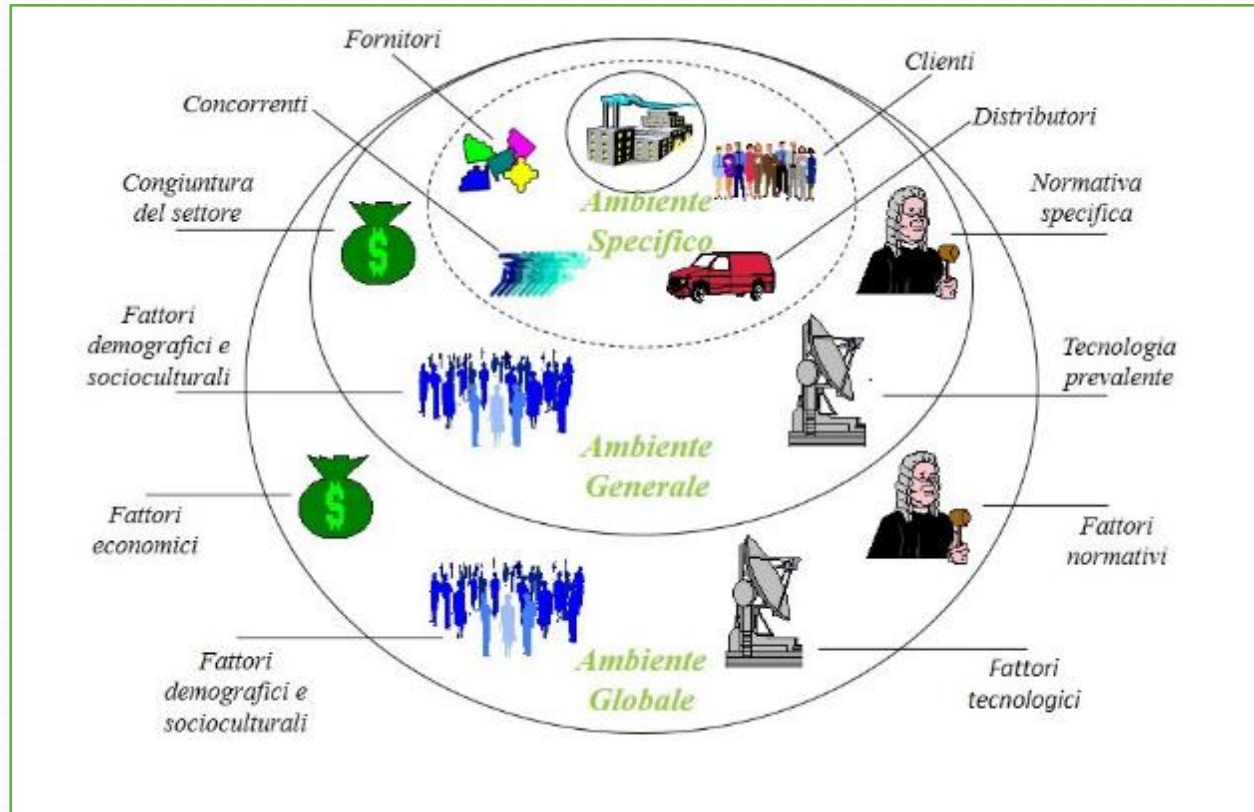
Fornitori

Clienti

Concorrenti

Distributori

Congiuntura del settore

Ambiente Specifico

Normativa specifica

Fattori demografici e socioculturali

Tecnologia prevalente

Ambiente Generale

Fattori economici

Fattori normativi

Fattori demografici e socioculturali

Ambiente Globale

Fattori tecnologici